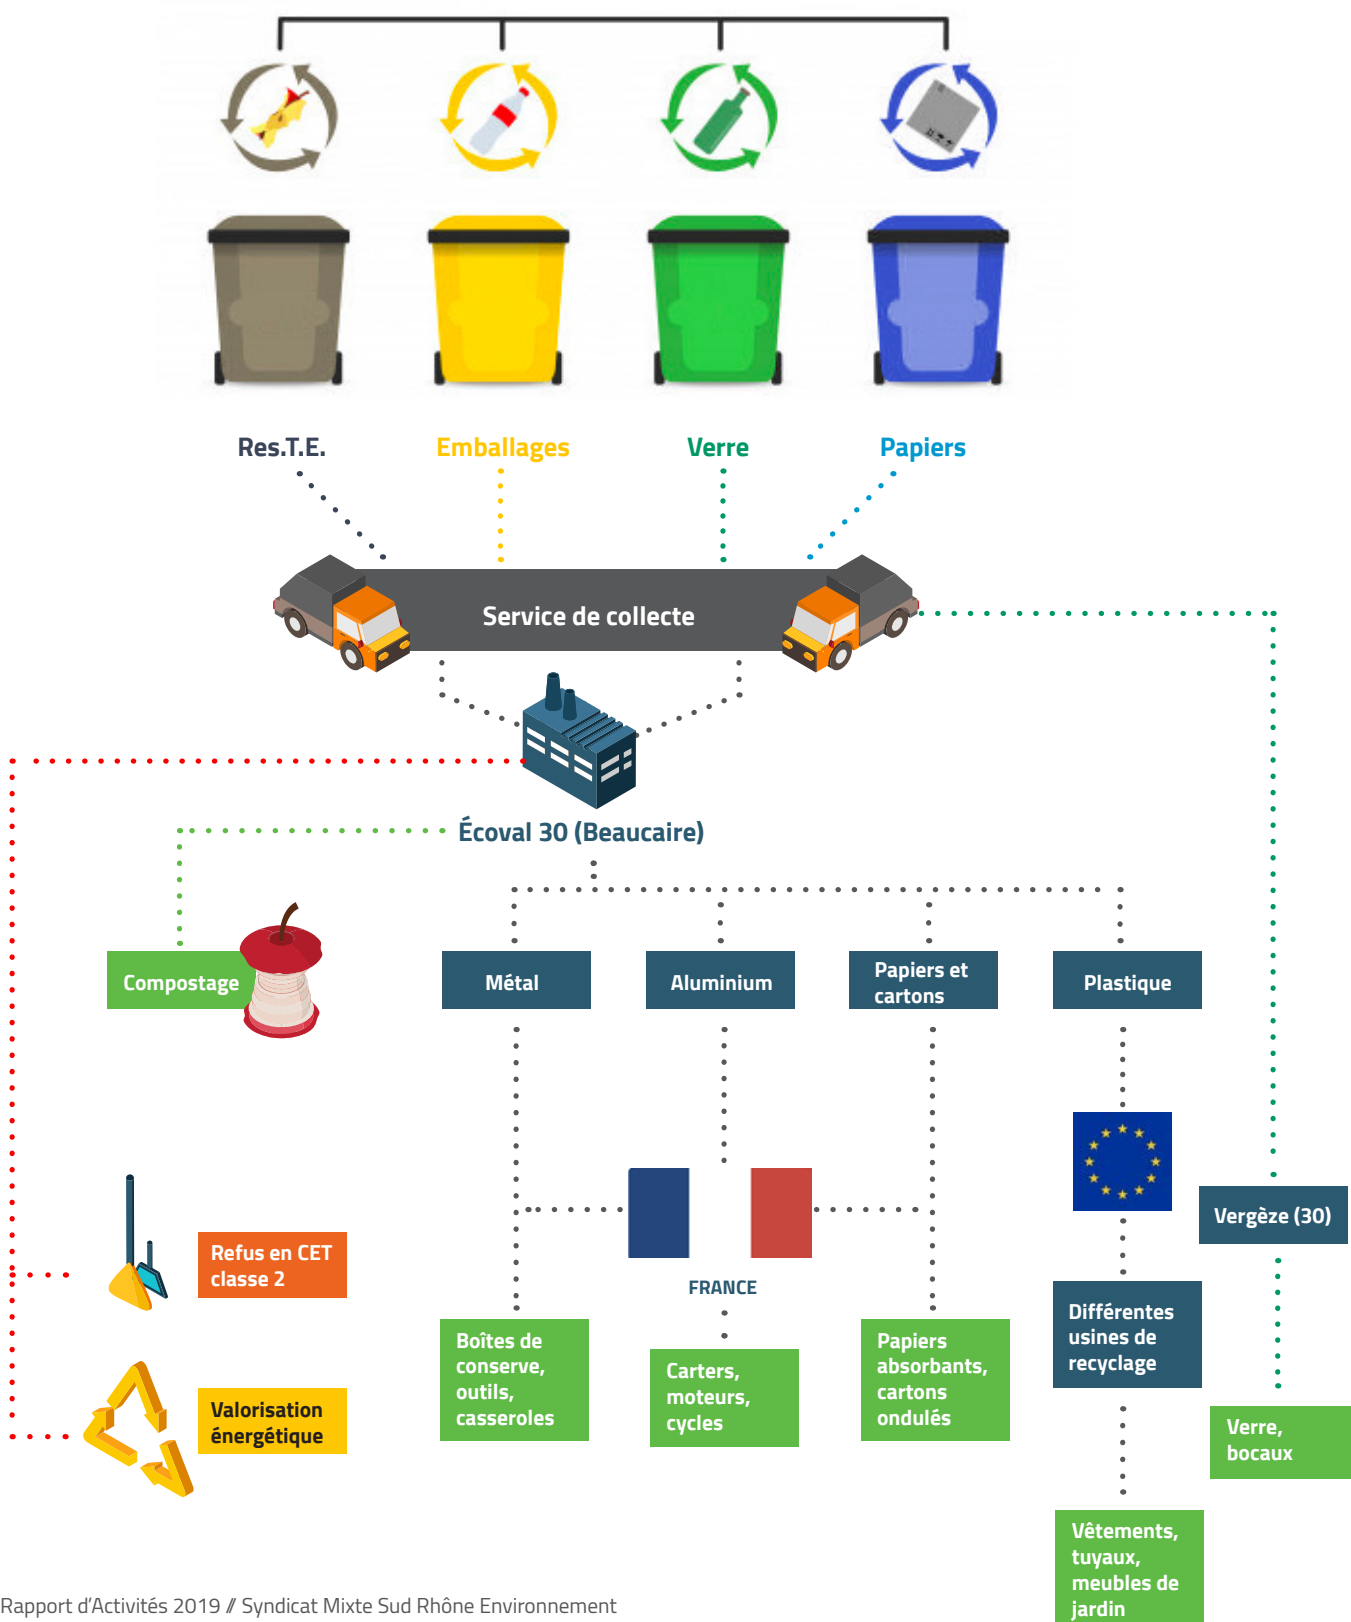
Res.T.E.

Emballages

Verre

Papiers

Service de collecte

Écoval 30 (Beaucaire)

Compostage

Métal

Aluminium

Papiers et cartons

Plastique

Vergèze (30)

Refus en CET classe 2

Valorisation énergétique

FRANCE

Différentes usines de recyclage

Boîtes de conserve, outils, casseroles

Carters, moteurs, cycles

Papiers absorbants, cartons ondulés

Verre, bocaux

Vêtements, tuyaux, meubles de jardin

Rapport d'Activités 2019 // Syndicat Mixte Sud Rhône Environnement